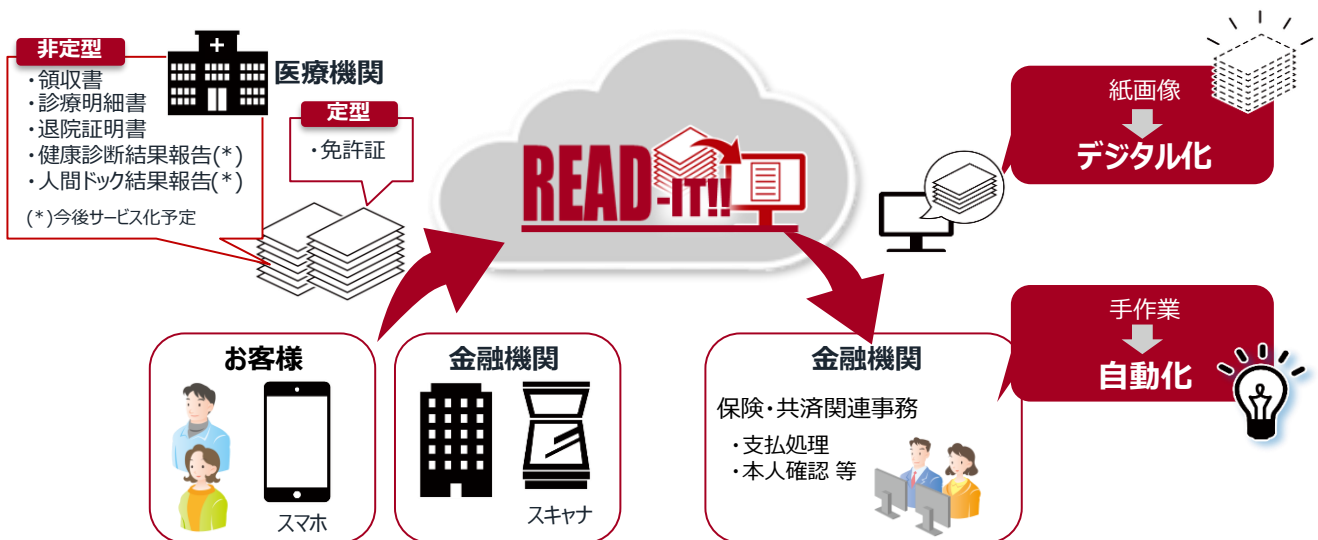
非定型
・領収書
・診療明細書
・退院証明書
・健康診断結果報告(*)
・人間ドック結果報告(*)
(*)今後サービス化予定

医療機関

定型
・免許証

READ-IT!!

紙画像
デジタル化

手作業
自動化

お客様
スマホ

金融機関
スキャナ

金融機関
保険・共済関連事務
・支払処理
・本人確認 等